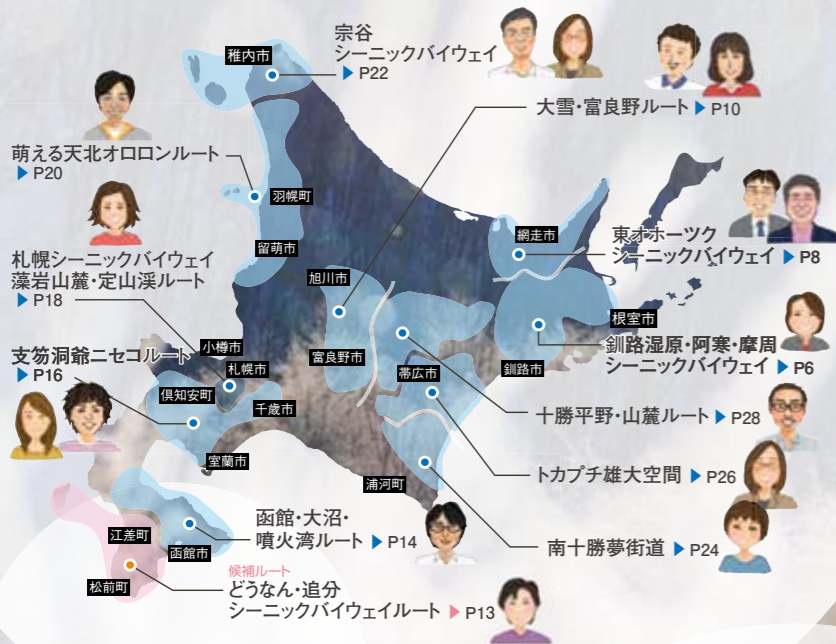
宗谷
シーニックバイウェイ
▶ P22

稚内市

大雪・富良野ルート ▶ P10

萌える天北オロロンルート
▶ P20

羽幌町

留萌市

網走市

東オホーツク
シーニックバイウェイ ▶ P8

旭川市

札幌シーニックバイウェイ
藻岩山麓・定山渓ルート
▶ P18

根室市

釧路湿原・阿寒・摩周
シーニックバイウェイ ▶ P6

小樽市

富良野市

釧路市

支笏洞爺ニセコルート
▶ P16

札幌市

帯広市

倶知安町

千歳市

十勝平野・山麓ルート ▶ P28

室蘭市

トカプチ雄大空間 ▶ P26

浦河町

函館・大沼・
噴火湾ルート ▶ P14

江差町

函館市

南十勝夢街道 ▶ P24

候補ルート
どうなん・追分
シーニックバイウェイルート ▶ P13

松前町